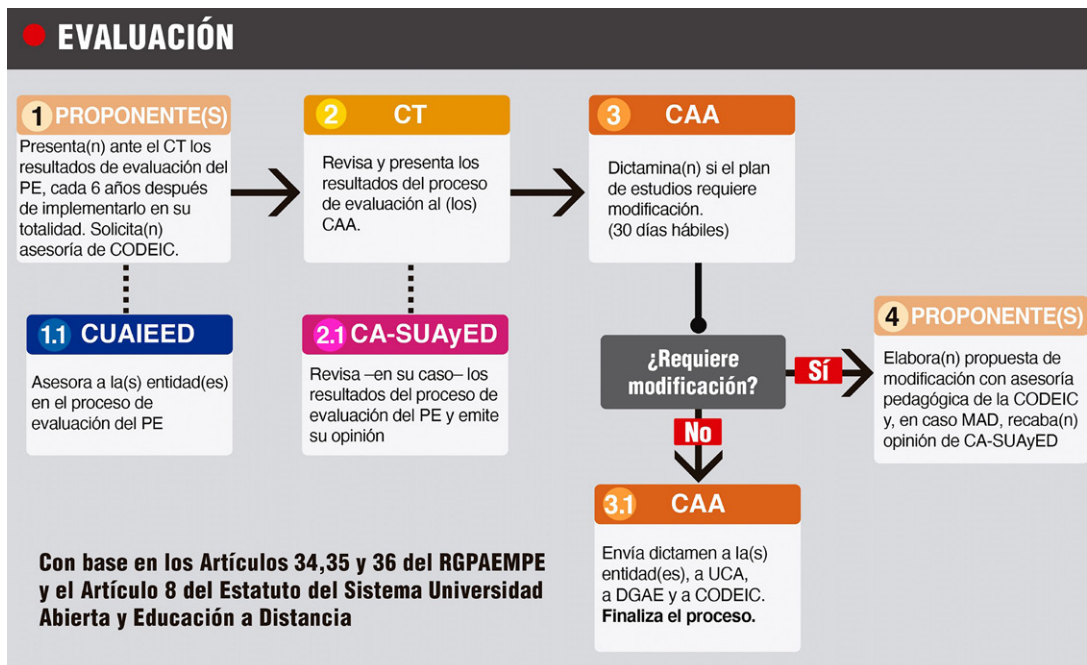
EVALUACIÓN

1 PROPONENTE(S)
Presenta(n) ante el CT los resultados de evaluación del PE, cada 6 años después de implementarlo en su totalidad. Solicita(n) asesoría de CODEIC.

1.1 CUAIEED
Asesora a la(s) entidad(es) en el proceso de evaluación del PE

2 CT
Revisa y presenta los resultados del proceso de evaluación al (los) CAA.

2.1 CA-SUAyED
Revisa –en su caso– los resultados del proceso de evaluación del PE y emite su opinión

3 CAA
Dictamina(n) si el plan de estudios requiere modificación.
(30 días hábiles)

¿Requiere modificación?

Sí

4 PROPONENTE(S)
Elabora(n) propuesta de modificación con asesoría pedagógica de la CODEIC y, en caso MAD, recaba(n) opinión de CA-SUAyED

No

3.1 CAA
Envía dictamen a la(s) entidad(es), a UCA, a DGAE y a CODEIC.
Finaliza el proceso.

Con base en los Artículos 34,35 y 36 del RGPAEMPE y el Artículo 8 del Estatuto del Sistema Universidad Abierta y Educación a Distancia